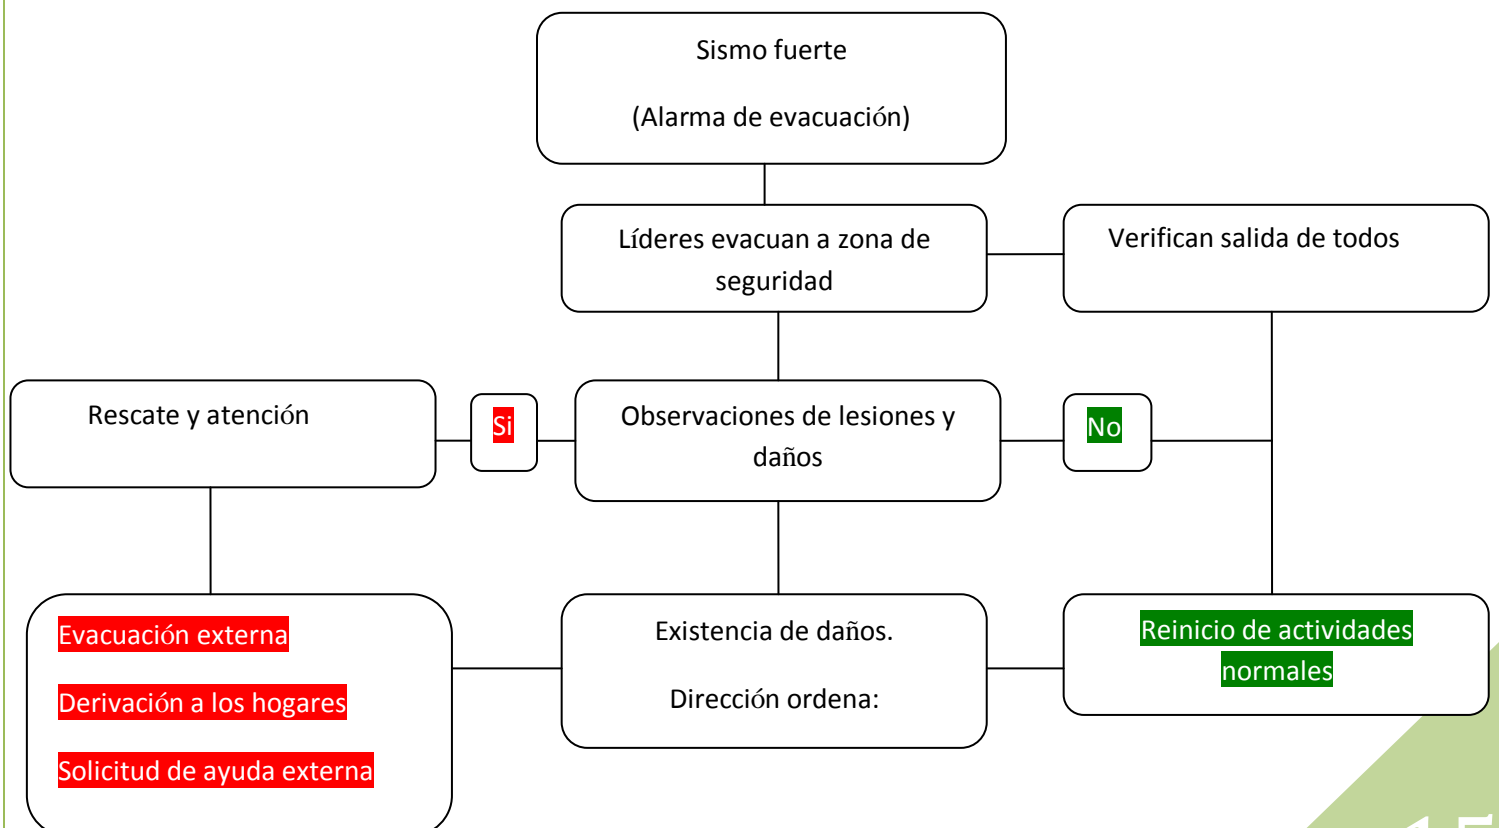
Sismo fuerte

(Alarma de evacuación)

Líderes evacuan a zona de seguridad

Verifican salida de todos

Rescate y atención

Si

Observaciones de lesiones y daños

No

Evacuación externa

Derivación a los hogares

Solicitud de ayuda externa

Existencia de daños.

Dirección ordena:

Reinicio de actividades normales

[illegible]